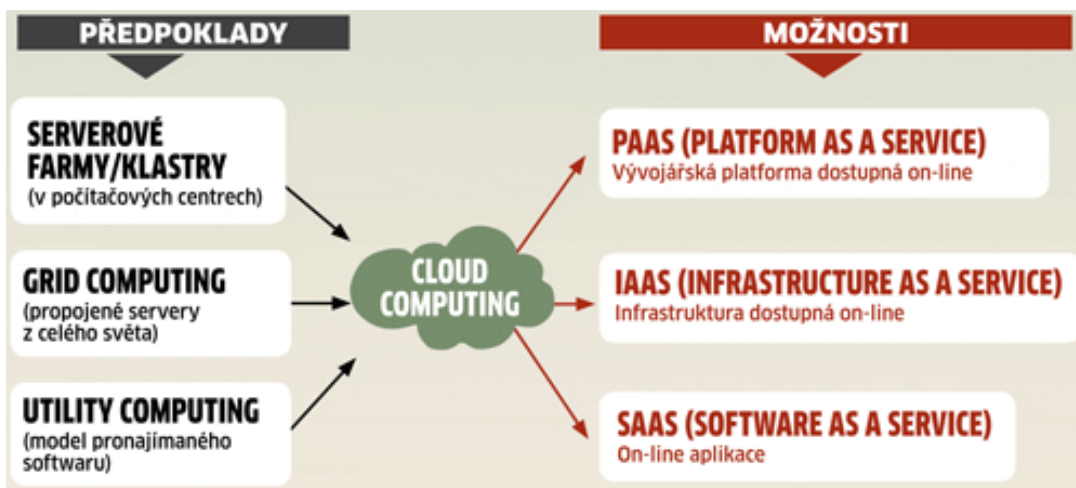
PŘEDPOKLADY

SERVEROVÉ FARMY/KLASTRY
(v počítačových centrech)

GRID COMPUTING
(propojené servery z celého světa)

UTILITY COMPUTING
(model pronajímaného softwaru)

CLOUD COMPUTING

MOŽNOSTI

PAAS (PLATFORM AS A SERVICE)
Vývojářská platforma dostupná on-line

IAAS (INFRASTRUCTURE AS A SERVICE)
Infrastruktura dostupná on-line

SAAS (SOFTWARE AS A SERVICE)
On-line aplikace